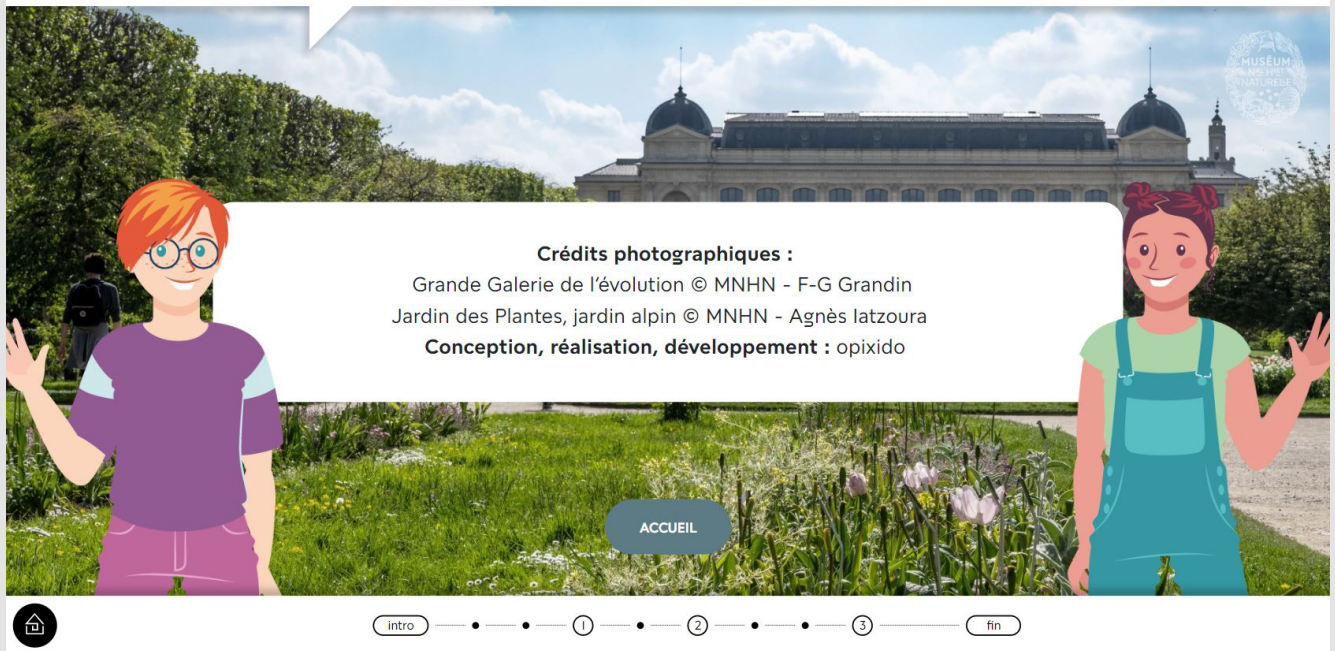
MUSÉUM NATIONAL D'HISTOIRE NATURELLE

Crédits photographiques :
Grande Galerie de l'évolution © MNHN - F-G Grandin
Jardin des Plantes, jardin alpin © MNHN - Agnès Iatzoura
Conception, réalisation, développement : opixido

ACCUEIL

intro 1 2 3 fin